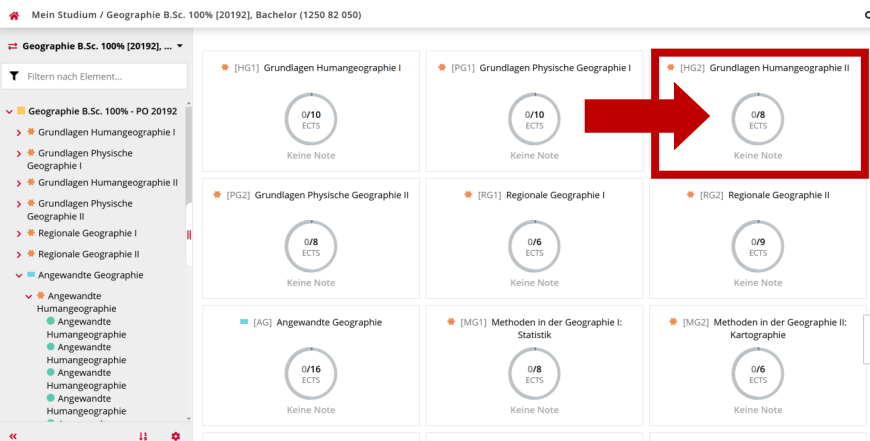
Mein Studium / Geographie B.Sc. 100% [20192], Bachelor (1250 82 050)

Geographie B.Sc. 100% [20192], ...

Filtern nach Element...

Geographie B.Sc. 100% - PO 20192
Grundlagen Humangeographie I
Grundlagen Physische Geographie I
Grundlagen Humangeographie II
Grundlagen Physische Geographie II
Regionale Geographie I
Regionale Geographie II
Angewandte Geographie
Angewandte Humangeographie
Angewandte Humangeographie
Angewandte Humangeographie
Angewandte Humangeographie
Angewandte Humangeographie

[HG1] Grundlagen Humangeographie I
0/10 ECTS
Keine Note

[PG1] Grundlagen Physische Geographie I
0/10 ECTS
Keine Note

[HG2] Grundlagen Humangeographie II
0/8 ECTS
Keine Note

[PG2] Grundlagen Physische Geographie II
0/8 ECTS
Keine Note

[RG1] Regionale Geographie I
0/6 ECTS
Keine Note

[RG2] Regionale Geographie II
0/9 ECTS
Keine Note

[AG] Angewandte Geographie
0/16 ECTS
Keine Note

[MG1] Methoden in der Geographie I: Statistik
0/8 ECTS
Keine Note

[MG2] Methoden in der Geographie II: Kartographie
0/6 ECTS
Keine Note